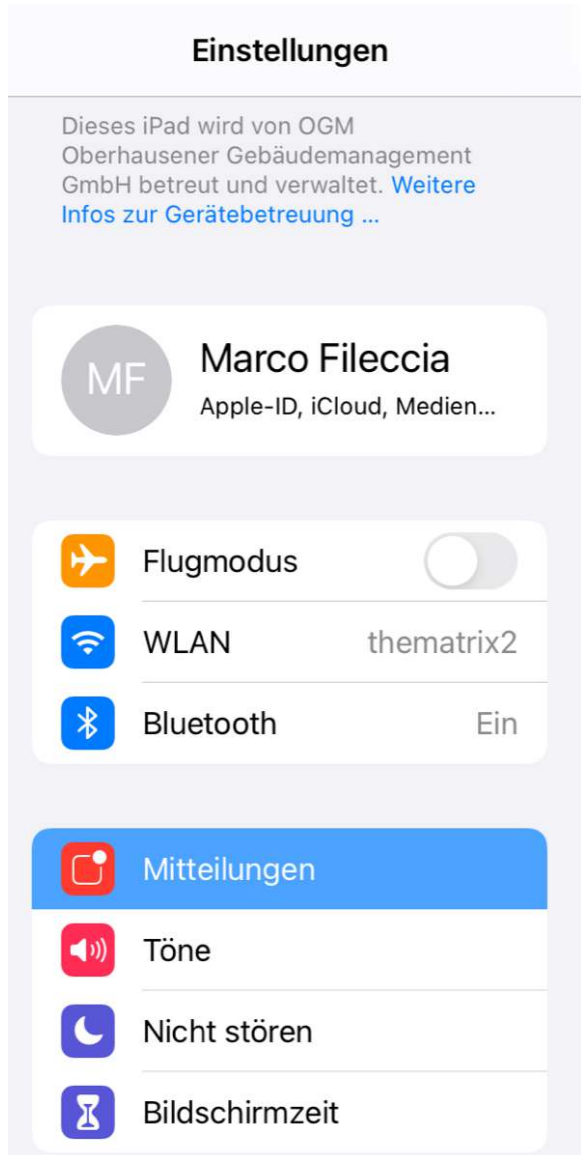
Einstellungen

Dieses iPad wird von OGM Oberhausener Gebäudemanagement GmbH betreut und verwaltet. Weitere Infos zur Gerätebetreuung ...

MF
Marco Fileccia
Apple-ID, iCloud, Medien...

Flugmodus
WLAN thematrix2
Bluetooth Ein

Mitteilungen
Töne
Nicht stören
Bildschirmzeit